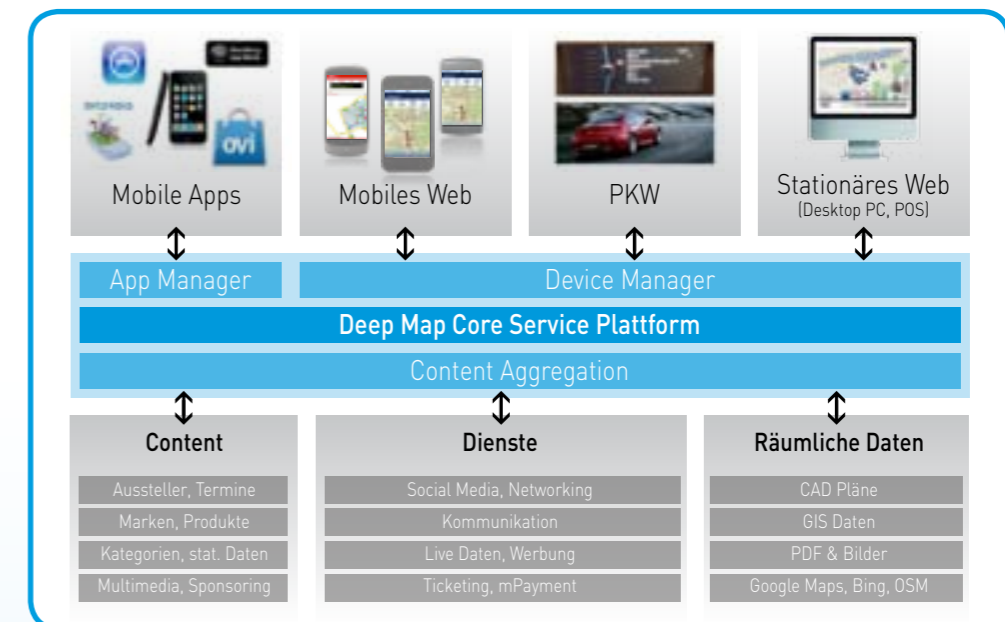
ovi

Mobile Apps

Mobiles Web

PKW

Stationäres Web
(Desktop PC, POS)

App Manager

Device Manager

Deep Map Core Service Plattform

Content Aggregation

Content

Aussteller, Termine

Marken, Produkte

Kategorien, stat. Daten

Multimedia, Sponsoring

Dienste

Social Media, Networking

Kommunikation

Live Daten, Werbung

Ticketing, mPayment

Räumliche Daten

CAD Pläne

GIS Daten

PDF & Bilder

Google Maps, Bing, OSM